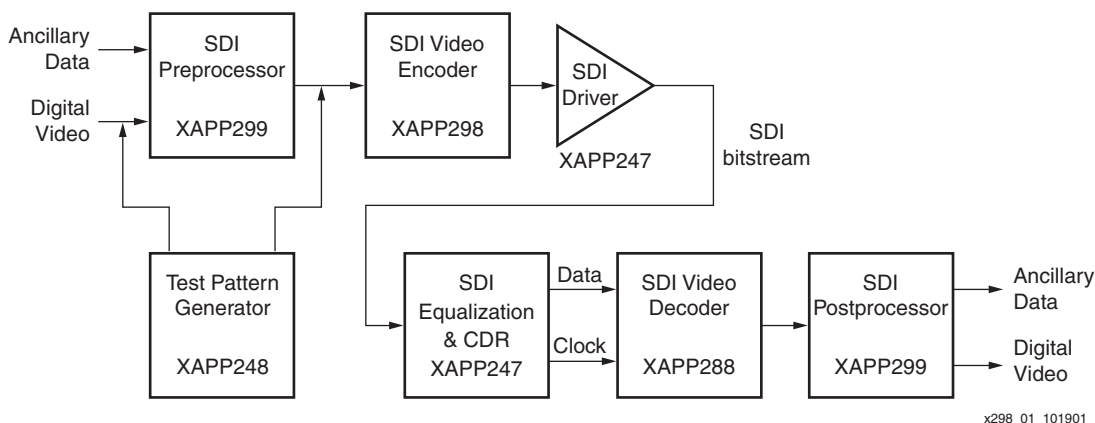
Ancillary Data

Digital Video

SDI Preprocessor

XAPP299

SDI Video Encoder

XAPP298

SDI Driver

XAPP247

SDI bitstream

Test Pattern Generator

XAPP248

SDI Equalization & CDR

XAPP247

Data

Clock

SDI Video Decoder

XAPP288

SDI Postprocessor

XAPP299

Ancillary Data

Digital Video

x298 01 101901